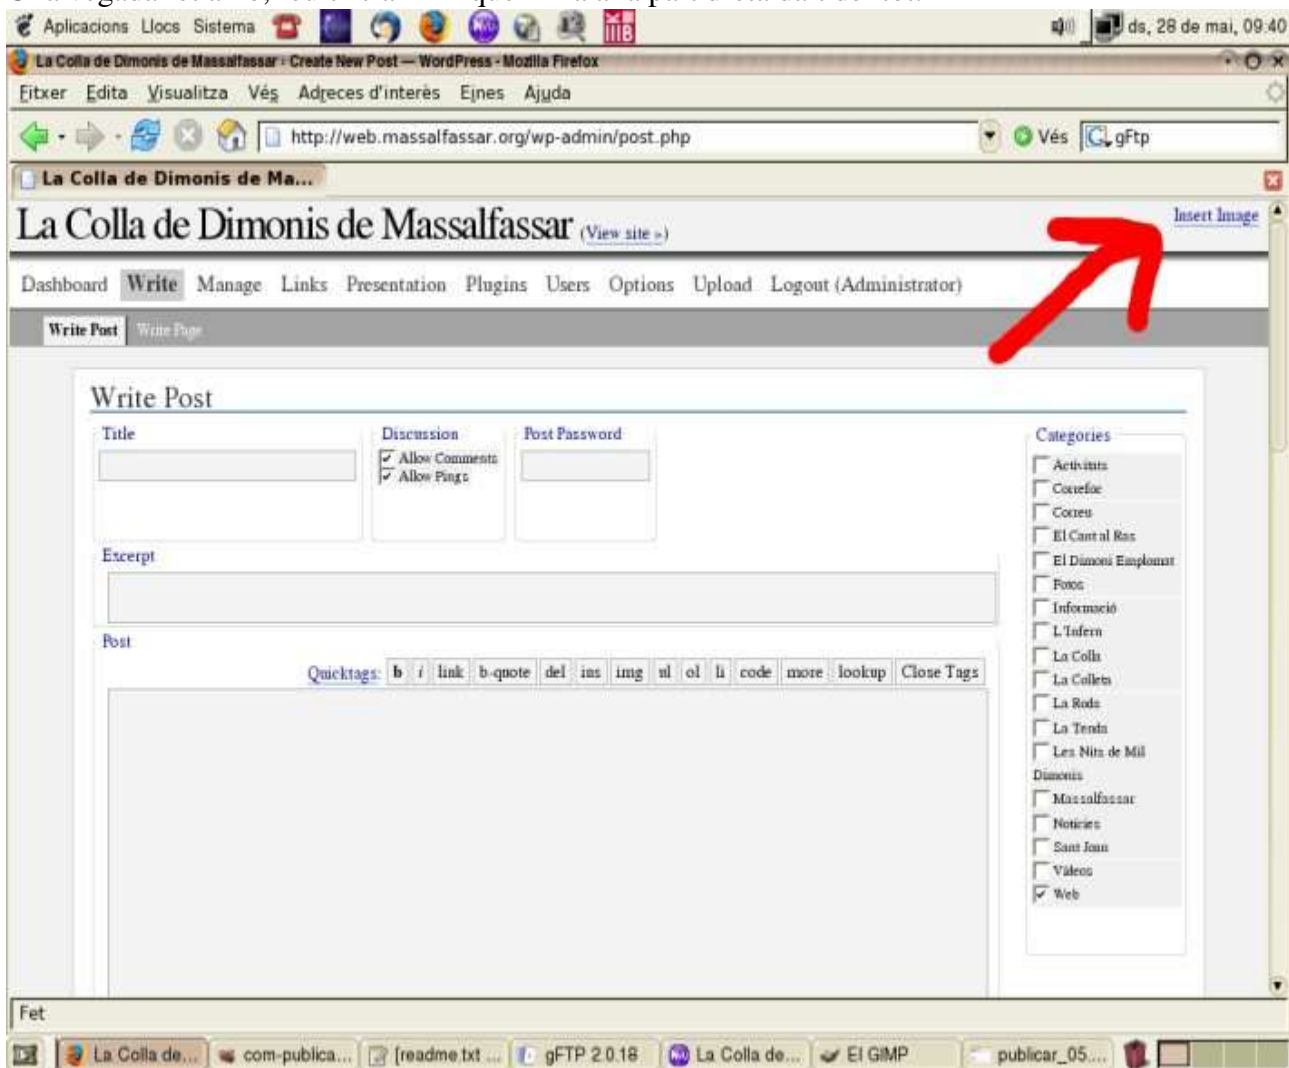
Aplicacions Llocs Sistema

ds, 28 de mai, 09:40

La Colla de Dimonis de Massalfassar › Create New Post — WordPress - Mozilla Firefox

Fitxer Edita Visualitza Vés Adreces d'interès Eines Ajuda

http://web.massalfassar.org/wp-admin/post.php

Vés gFtp

La Colla de Dimonis de Ma...

La Colla de Dimonis de Massalfassar (View site »)

Insert Image

Dashboard Write Manage Links Presentation Plugins Users Options Upload Logout (Administrator)

Write Post Write Page

Write Post

Title

Discussion
Allow Comments
Allow Pings

Post Password

Categories
Activitats
Correfoc
Correu
El Cant al Ras
El Dimoni Emplomat
Fotos
Informació
L'Infern
La Colla
La Colleta
La Roda
La Tenda
Les Nits de Mil Dimonis
Massalfassar
Notícies
Sant Joan
Vídeos
Web

Excerpt

Post

Quicktags: b i link b-quote del ins img ul ol li code more lookup Close Tags

Fet

La Colla de... com-publica... [readme.txt ... gFTP 2.0.18 La Colla de... El GIMP publicar_05....